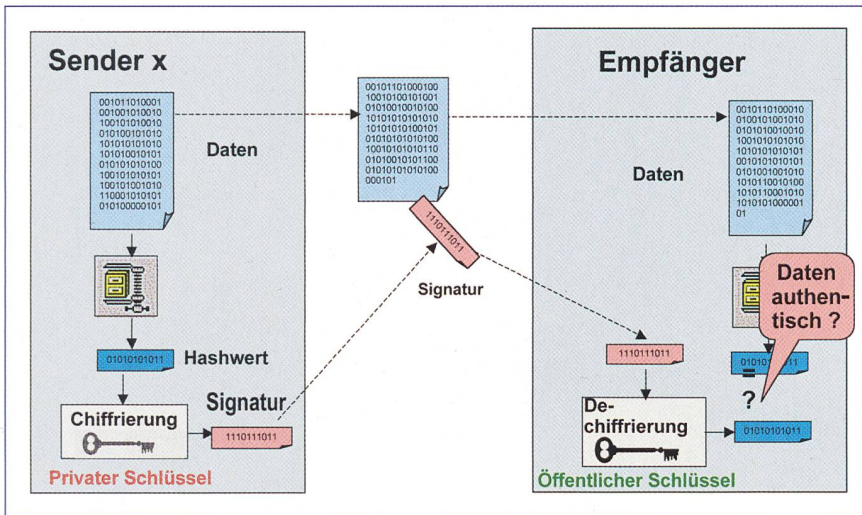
Sender x

001011010001
001001010010
100101010010
010100101010
101010101010
101010010101
010101010100
100101010101
100101001010
110001010101
010100000101

Daten

01010101011

Hashwert

Chiffrierung

Signatur

1110111011

Privater Schlüssel

00101101000100
10010100101001
01010010010100
10101010101010
10101010100101
01010101010100
10010101010110
01010010101100
01010101010100
000101

1110111011

Signatur

Empfänger

0010110100010
0100101001010
0101010010010
1001010101010
1010101010101
0010101010101
0101001001010
1010110010100
1010110001010
1010101000001
01

Daten

Daten authentisch ?

1110111011

0101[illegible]11

=

?

Dechiffrierung

01010101011

Öffentlicher Schlüssel